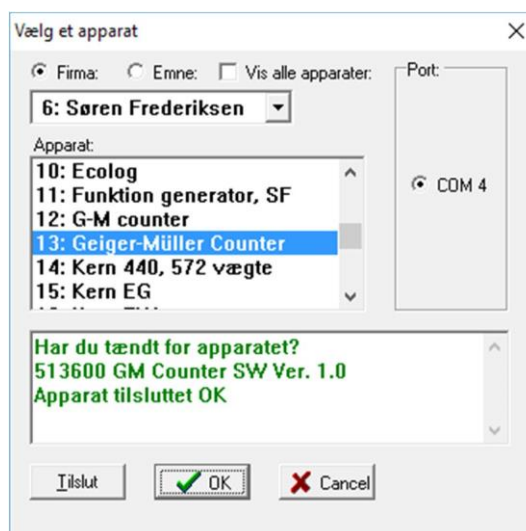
Vælg et apparat

Firma: Emne: Vis alle apparater:

Port:

6: Søren Frederiksen

Apparat:

10: Ecolog
11: Funktion generator, SF
12: G-M counter
13: Geiger-Müller Counter
14: Kern 440, 572 vægte
15: Kern EG
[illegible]

COM 4

Har du tændt for apparatet?
513600 GM Counter SW Ver. 1.0
Apparat tilsluttet OK

Tilslut

OK

Cancel